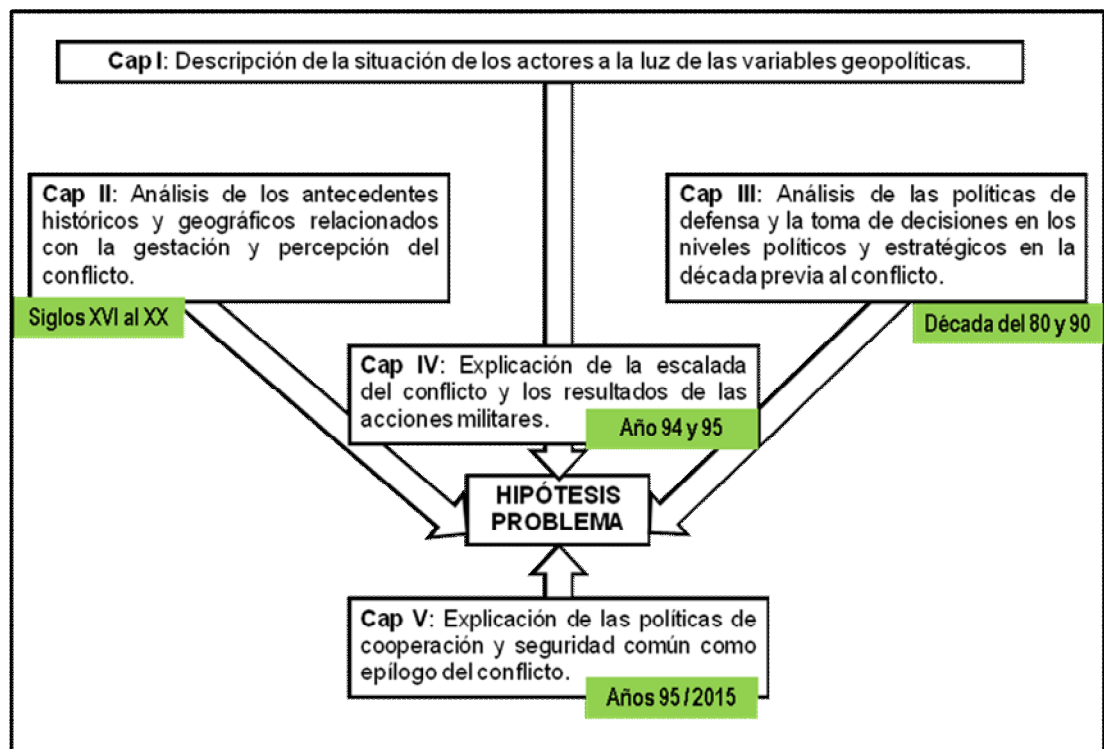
Cap I: Descripción de la situación de los actores a la luz de las variables geopolíticas.

Cap II: Análisis de los antecedentes históricos y geográficos relacionados con la gestación y percepción del conflicto.

Siglos XVI al XX

Cap III: Análisis de las políticas de defensa y la toma de decisiones en los niveles políticos y estratégicos en la década previa al conflicto.

Década del 80 y 90

Cap IV: Explicación de la escalada del conflicto y los resultados de las acciones militares.

Año 94 y 95

HIPÓTESIS PROBLEMA

Cap V: Explicación de las políticas de cooperación y seguridad común como epílogo del conflicto.

Años 95 / 2015